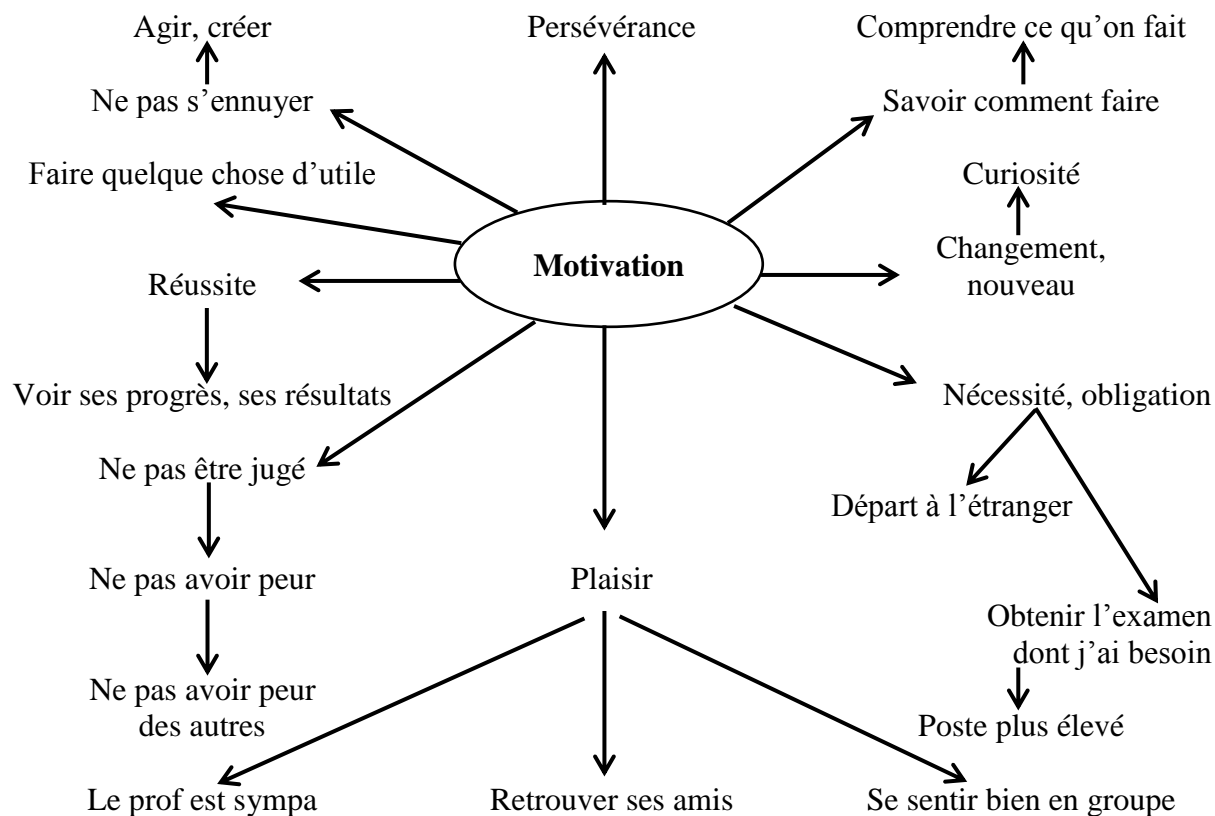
Agir, créer

Persévérance

Comprendre ce qu'on fait

Ne pas s'ennuyer

Savoir comment faire

Faire quelque chose d'utile

Curiosité

Motivation

Changement, nouveau

Réussite

Voir ses progrès, ses résultats

Nécessité, obligation

Ne pas être jugé

Départ à l'étranger

Ne pas avoir peur

Plaisir

Obtenir l'examen dont j'ai besoin

Ne pas avoir peur des autres

Poste plus élevé

Le prof est sympa

Retrouver ses amis

Se sentir bien en groupe